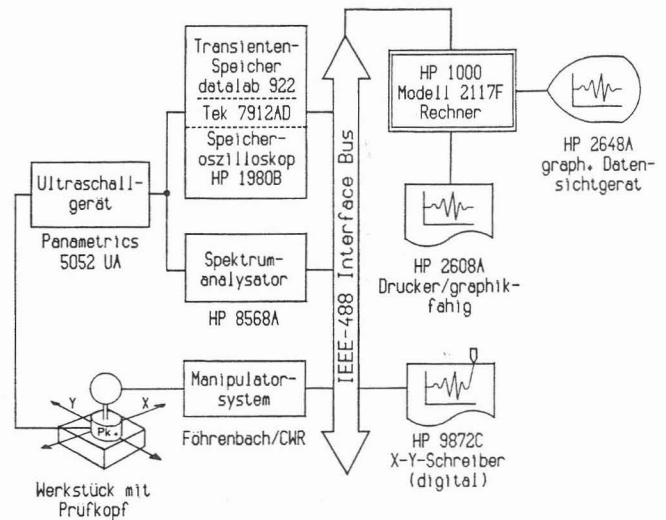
Transienten-Speicher datalab 922

Tek 7912AD

Speicher-oszilloskop HP 1980B

Ultraschall-gerät

Panametrics 5052 UA

Spektrum-analysator

HP 8568A

IEEE-488 Interface Bus

HP 1000 Modell 2117F Rechner

HP 2648A graph. Daten-sichtgerat

HP 2608A Drucker/graphik-fahig

Manipulator-system

Föhrenbach/CWR

HP 9872C X-Y-Schreiber (digital)

Y

X

Pk.

Werkstück mit Prufkopf